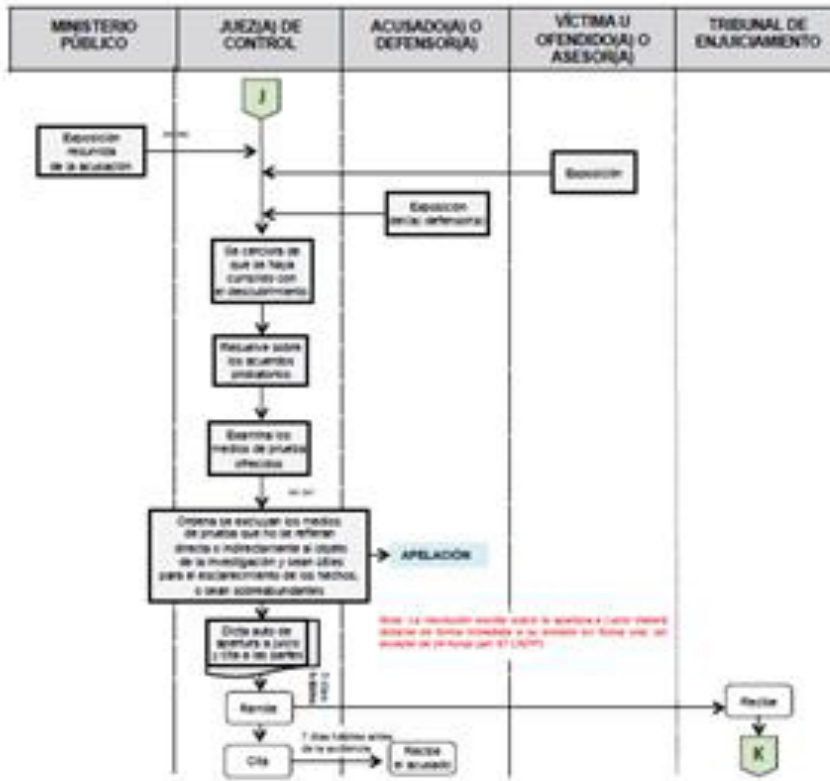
| MINISTERIO PÚBLICO | JUEZ(A) DE CONTROL | ACUSADO(A) O DEFENSOR(A) | VÍCTIMA U OFENDIDO(A) O ASESOR(A) | TRIBUNAL DE ENJUICIAMIENTO |
|---|---|---|---|---|

J

Exposición resumida de la acusación

Exposición

Exposición del(a) defensor(a)

Se cerciora de que se haya cumplido con el descubrimiento

Resuelve sobre los acuerdos probatorios

Examina los medios de prueba ofrecidos

Ordena se excluyan los medios de pruebas que no se refieran directa o indirectamente al objeto de la investigación y sean útiles para el esclarecimiento de los hechos, o sean sobreabundantes

APELACIÓN

Nota: La resolución emitida sobre la apertura a juicio deberá dictarse de forma inmediata o su emisión en forma oral, sin exceder de 24 horas (art 347 CNPP)

Dicta auto de apertura a juicio y cita a las partes

Remite

Recibe

7 días hábiles antes de la audiencia

Cita

Recibe el acusado

K